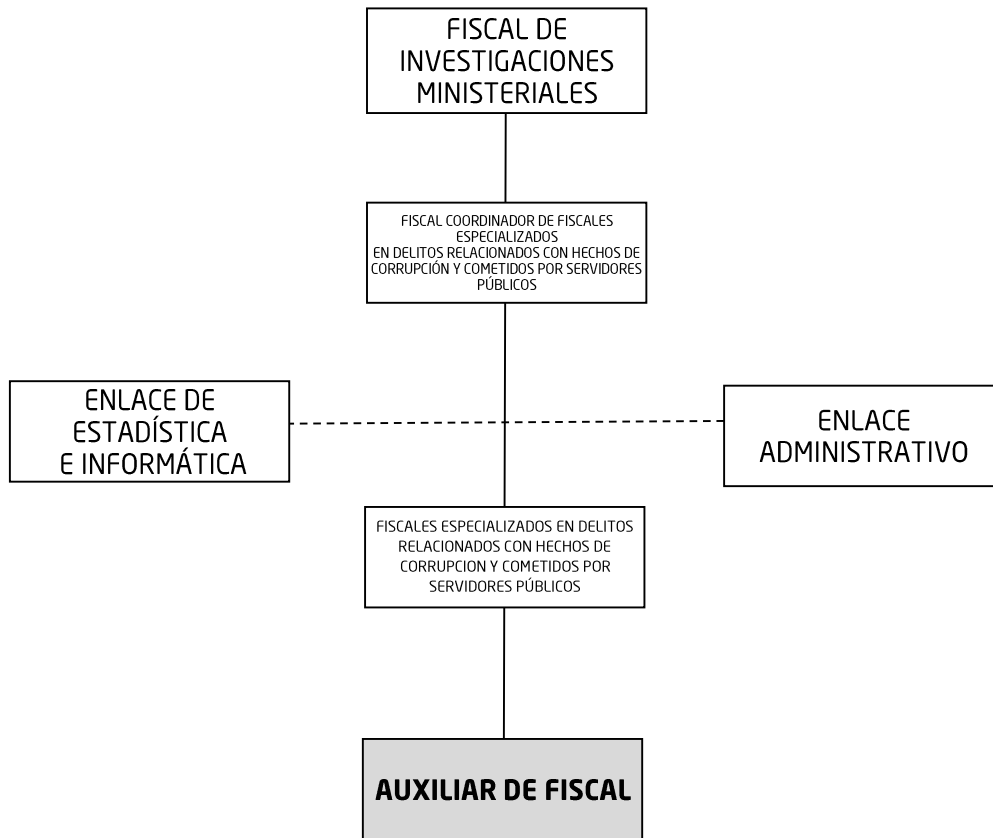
FISCAL DE INVESTIGACIONES MINISTERIALES

FISCAL COORDINADOR DE FISCALES ESPECIALIZADOS EN DELITOS RELACIONADOS CON HECHOS DE CORRUPCIÓN Y COMETIDOS POR SERVIDORES PÚBLICOS

ENLACE DE ESTADÍSTICA E INFORMÁTICA

ENLACE ADMINISTRATIVO

FISCALES ESPECIALIZADOS EN DELITOS RELACIONADOS CON HECHOS DE CORRUPCION Y COMETIDOS POR SERVIDORES PÚBLICOS

AUXILIAR DE FISCAL